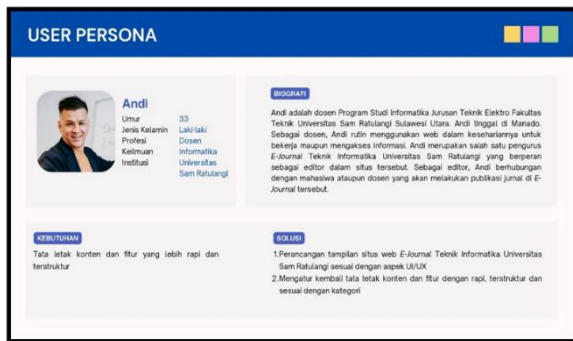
USER PERSONA

Andi

| Umur | 33 |
|---|---|
| Jenis Kelamin | Laki-laki |
| Profesi | Dosen |
| Keilmuan | Informatika |
| Institusi | Universitas Sam Ratulangi |

BIOGRAFI

Andi adalah dosen Program Studi Informatika Jurusan Teknik Elektro Fakultas Teknik Universitas Sam Ratulangi Sulawesi Utara. Andi tinggal di Manado. Sebagai dosen, Andi rutin menggunakan web dalam kesehariannya untuk bekerja maupun mengakses informasi. Andi merupakan salah satu pengurus E-Journal Teknik Informatika Universitas Sam Ratulangi yang berperan sebagai editor dalam situs tersebut. Sebagai editor, Andi berhubungan dengan mahasiwa ataupun dosen yang akan melakukan publikasi jurnal di E-Journal tersebut.

KEBUTUHAN

Tata letak konten dan fitur yang lebih rapi dan terstruktur

SOLUSI

1.Perancangan tampilan situs web E-Journal Teknik Informatika Universitas Sam Ratulangi sesuai dengan aspek UI/UX
2.Mengatur kembali tata letak konten dan fitur dengan rapi, terstruktur dan sesuai dengan kategori